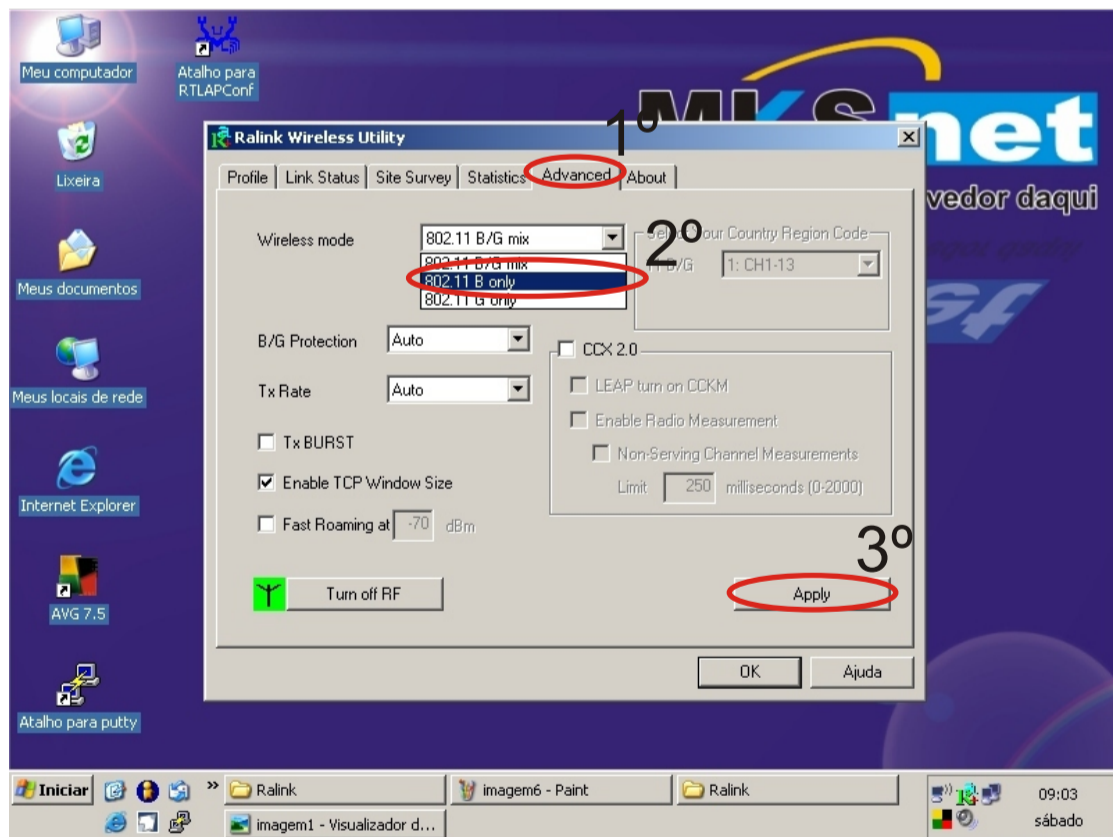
Meu computador

Atalho para RTLAPConf

Lixeira

Meus documentos

Meus locais de rede

Internet Explorer

AVG 7.5

Atalho para putty

MKSnet

vedor daqui

Ralink Wireless Utility

1º

Profile | Link Status | Site Survey | Statistics | Advanced | About

Wireless mode

802.11 B/G mix

802.11 B/G mix
802.11 B only
802.11 G only

2º

Select Your Country Region Code

11 B/G

1: CH1-13

B/G Protection

Auto

Tx Rate

Auto

Tx BURST

Enable TCP Window Size

Fast Roaming at -70 dBm

CCX 2.0

LEAP turn on CCKM

Enable Radio Measurement

Non-Serving Channel Measurements

Limit 250 milliseconds (0-2000)

3º

Turn off RF

Apply

OK

Ajuda

Iniciar

Ralink

imagem6 - Paint

Ralink

imagem1 - Visualizador d...

09:03

sábado